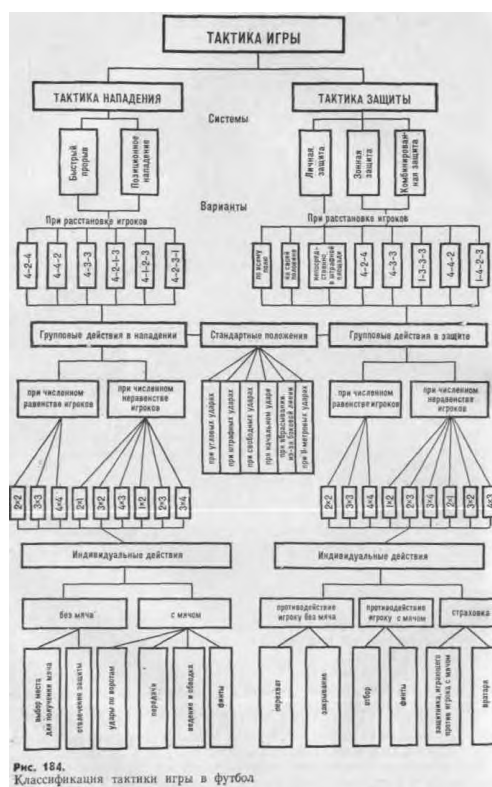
ТАКТИКА ИГРЫ

ТАКТИКА НАПАДЕНИЯ

ТАКТИКА ЗАЩИТЫ

Системы

Быстрый прорыв

Позиционное нападение

Личная защита

Зонная защита

Комбинированная защита

Варианты

При расстановке игроков

4-2-4

4-4-2

4-3-3

4-2-1-3

4-1-2-3

4-2-3-1

При расстановке игроков

по всему полю

на своей половине

непосредственно в штрафной площади

4-2-4

4-3-3

1-3-3-3

4-4-2

1-4-2-3

Групповые действия в нападении

Стандартные положения

Групповые действия в защите

при численном равенстве игроков

при численном неравенстве игроков

при угловых ударах

при штрафных ударах

при свободных ударах

при начальном ударе

при вбрасывании мяча из-за боковой линии

при 11-метровых ударах

при численном равенстве игроков

при численном неравенстве игроков

2×2

3×3

4×4

2×1

3×2

4×3

1×2

2×3

3×4

2×2

3×3

4×4

1×2

2×3

3×4

2×1

3×2

4×3

Индивидуальные действия

без мяча

с мячом

выбор места для получения мяча

отвлечение защиты

удары по воротам

передачи

ведение и обводка

финты

Индивидуальные действия

противодействие игроку без мяча

противодействие игроку с мячом

страховка

перехват

закрывание

отбор

финты

защитника, играющего против игрока с мячом

вратаря

Рис. 184.
Классификация тактики игры в футбол